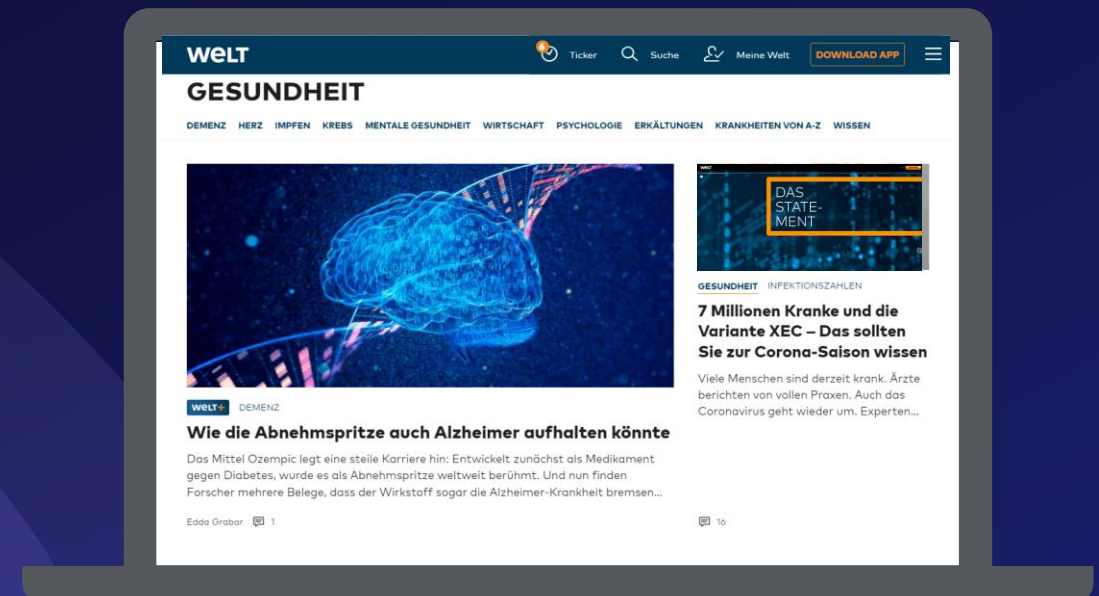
WELT

Ticker Suche Meine Welt DOWNLOAD APP

GESUNDHEIT

DEMENZ HERZ IMPFEN KREBS MENTALE GESUNDHEIT WIRTSCHAFT PSYCHOLOGIE ERKÄLTUNGEN KRANKHEITEN VON A-Z WISSEN

WELT+ DEMENZ

Wie die Abnehmspritze auch Alzheimer aufhalten könnte

Das Mittel Ozempic legt eine steile Karriere hin: Entwickelt zunächst als Medikament gegen Diabetes, wurde es als Abnehmspritze weltweit berühmt. Und nun finden Forscher mehrere Belege, dass der Wirkstoff sogar die Alzheimer-Krankheit bremsen...

Edda Grabar 1

DAS STATE-MENT

GESUNDHEIT INFEKTIONSZAHLEN

7 Millionen Kranke und die Variante XEC – Das sollten Sie zur Corona-Saison wissen

Viele Menschen sind derzeit krank. Ärzte berichten von vollen Praxen. Auch das Coronavirus geht wieder um. Experten...

16